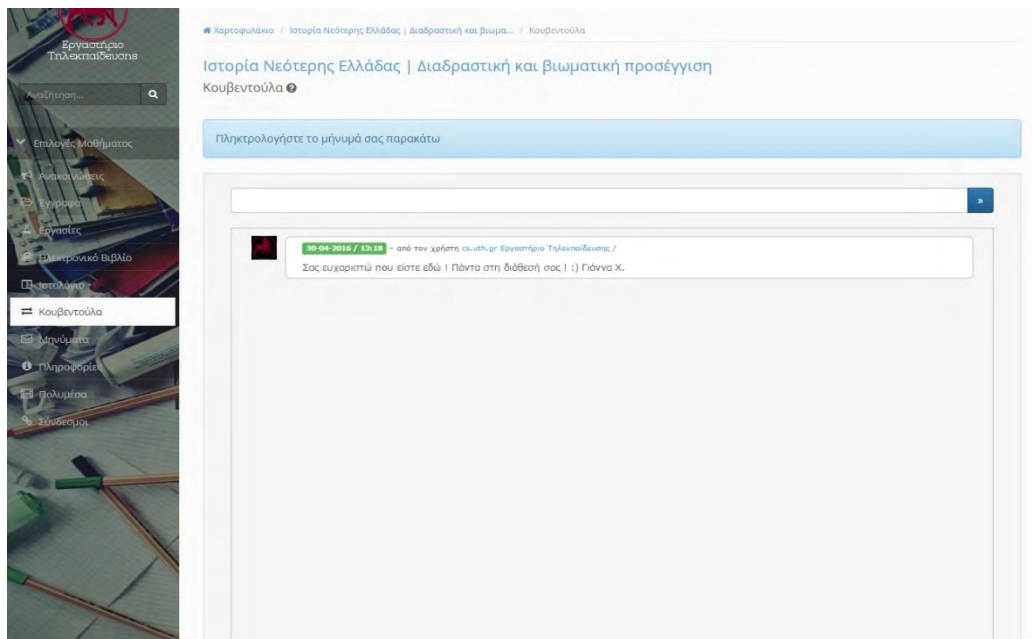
Εργαστήριο Τηλεκπαίδευσης

Αναζήτηση...

Επιλογές Μαθήματος
Ανακοινώσεις
Έγγραφα
Εργασίες
Ηλεκτρονικό Βιβλίο
Ιστολόγιο
Κουβεντούλα
Μηνύματα
Πληροφορίες
Πολυμέσα
Σύνδεσμοι

Χαρτοφυλάκιο / Ιστορία Νεότερης Ελλάδας | Διαδραστική και βιωμα... / Κουβεντούλα

Ιστορία Νεότερης Ελλάδας | Διαδραστική και βιωματική προσέγγιση
Κουβεντούλα

Πληκτρολογήστε το μήνυμά σας παρακάτω

»

30-04-2016 / 13:18 - από τον χρήστη cs.uth.gr Εργαστήριο Τηλεκπαίδευσης /
Σας ευχαριστώ που είστε εδώ ! Πάντα στη διάθεσή σας ! :) Γιάννα Χ.